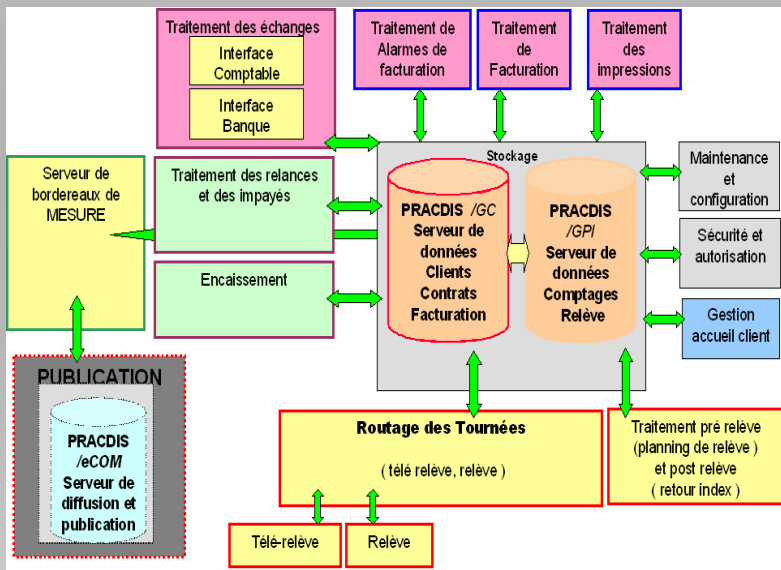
Traitement des échanges

Interface Comptable

Interface Banque

Traitement de Alarmes de facturation

Traitement de Facturation

Traitement des impressions

Serveur de bordereaux de MESURE

Traitement des relances et des impayés

Encaissement

Stockage

PRACDIS /GC Serveur de données Clients Contrats Facturation

PRACDIS /GPI Serveur de données Comptages Relève

Maintenance et configuration

Sécurité et autorisation

Gestion accueil client

PUBLICATION

PRACDIS /eCOM Serveur de diffusion et publication

Routage des Tournées

( télé relève, relève )

Traitement pré relève (planning de relève ) et post relève ( retour index )

Télé-relève

Relève